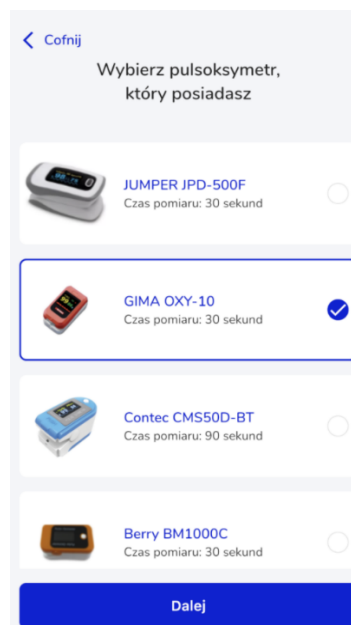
< Cofnij

Wybierz pulsoksymetr, który posiadasz

JUMPER JPD-500F
Czas pomiaru: 30 sekund

GIMA OXY-10
Czas pomiaru: 30 sekund

Contec CMS50D-BT
Czas pomiaru: 90 sekund

Berry BM1000C
Czas pomiaru: 30 sekund

Dalej